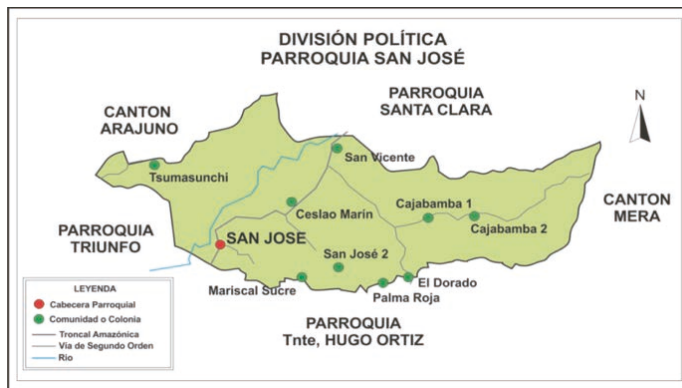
DIVISIÓN POLÍTICA
PARROQUIA SAN JOSÉ

CANTON ARAJUNO

PARROQUIA SANTA CLARA

N

Tsumasunchi

San Vicente

CANTON MERA

Cajabamba 1

Cajabamba 2

Ceslao Marín

PARROQUIA TRIUNFO

SAN JOSE

San José 2

Mariscal Sucre

El Dorado

Palma Roja

PARROQUIA
Tnte, HUGO ORTIZ

LEYENDA
Cabecera Parroquial
Comunidad o Colonia
Troncal Amazónica
Vía de Segundo Orden
Río